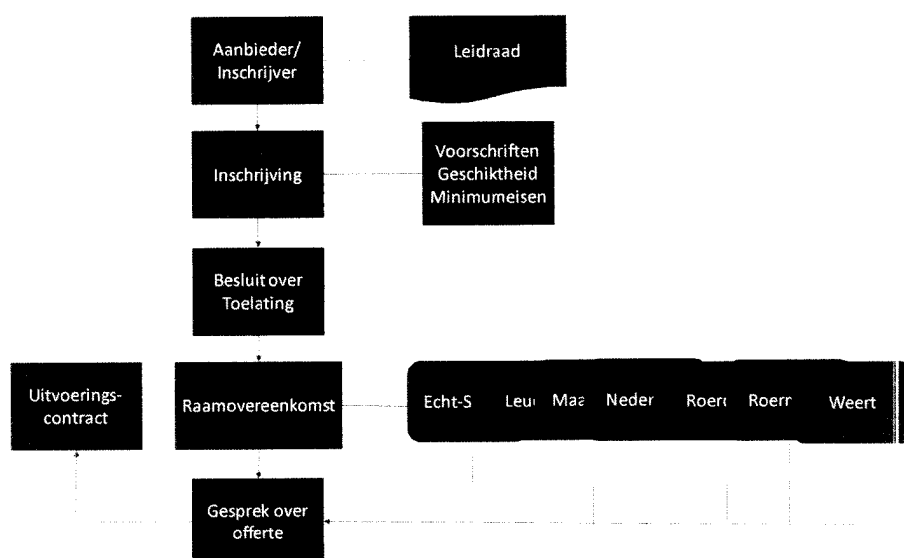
Aanbieder/ Inschrijver

Leidraad

Inschrijving

Voorschriften
Geschiktheid
Minimumeisen

Besluit over Toelating

Uitvoerings-contract

Raamovereenkomst

Echt-S

Leu

Maa

Neder

Roer

Roerr

Weert

Gesprek over offerte